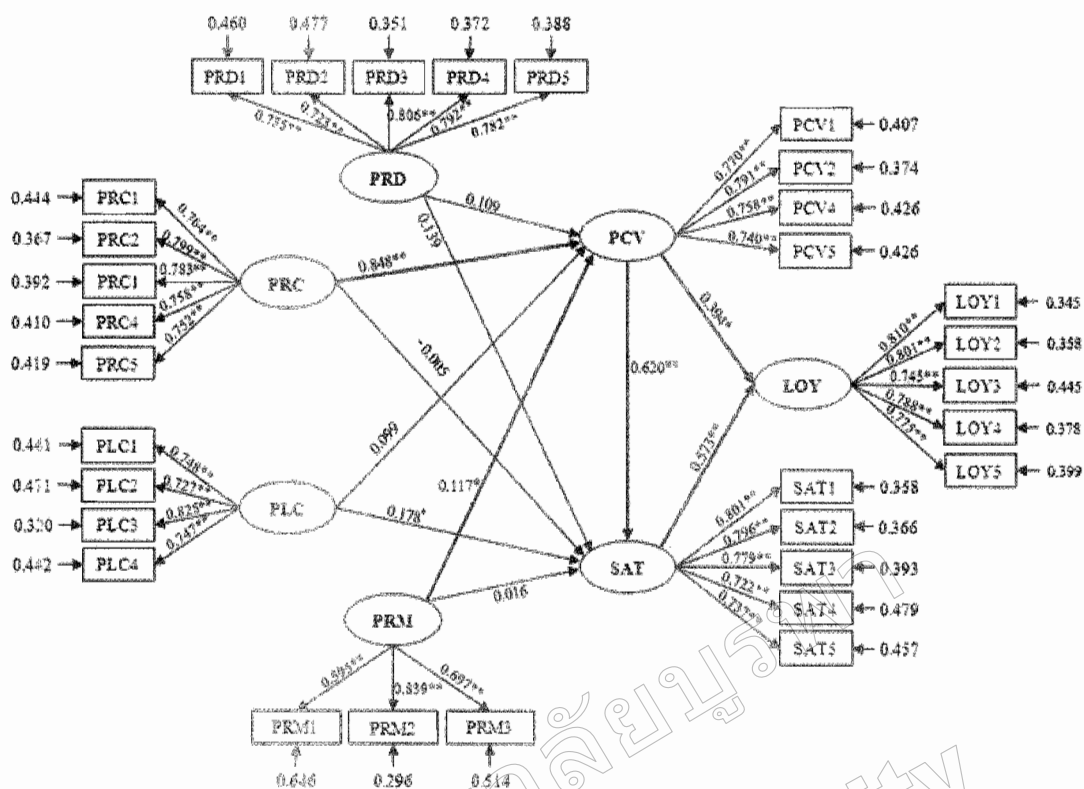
0.460 0.477 0.351 0.372 0.388

PRD1 PRD2 PRD3 PRD4 PRD5

0.755** 0.723** 0.806** 0.792** 0.782**

PRD

PCV1 0.407
PCV2 0.374
PCV4 0.426
PCV5 0.426

0.770** 0.791** 0.758** 0.740**

0.444 PRC1
0.367 PRC2
0.392 PRC1
0.410 PRC4
0.419 PRC5

0.764** 0.799** 0.783** 0.758** 0.753**

PRC

0.109

0.139

0.848**

PCV

-0.005

0.384*

0.620**

LOY

LOY1 0.345
LOY2 0.358
LOY3 0.445
LOY4 0.378
LOY5 0.399

0.810** 0.801** 0.745** 0.788** 0.775**

0.441 PLC1
0.471 PLC2
0.320 PLC3
0.442 PLC4

0.748** 0.727** 0.825** 0.747**

PLC

0.099

0.117*

0.178*

0.573**

SAT

SAT1 0.358
SAT2 0.366
SAT3 0.393
SAT4 0.479
SAT5 0.457

0.801** 0.796** 0.779** 0.722** 0.737**

0.016

PRM

0.595** 0.839** 0.697**

PRM1 PRM2 PRM3

0.646 0.296 0.514